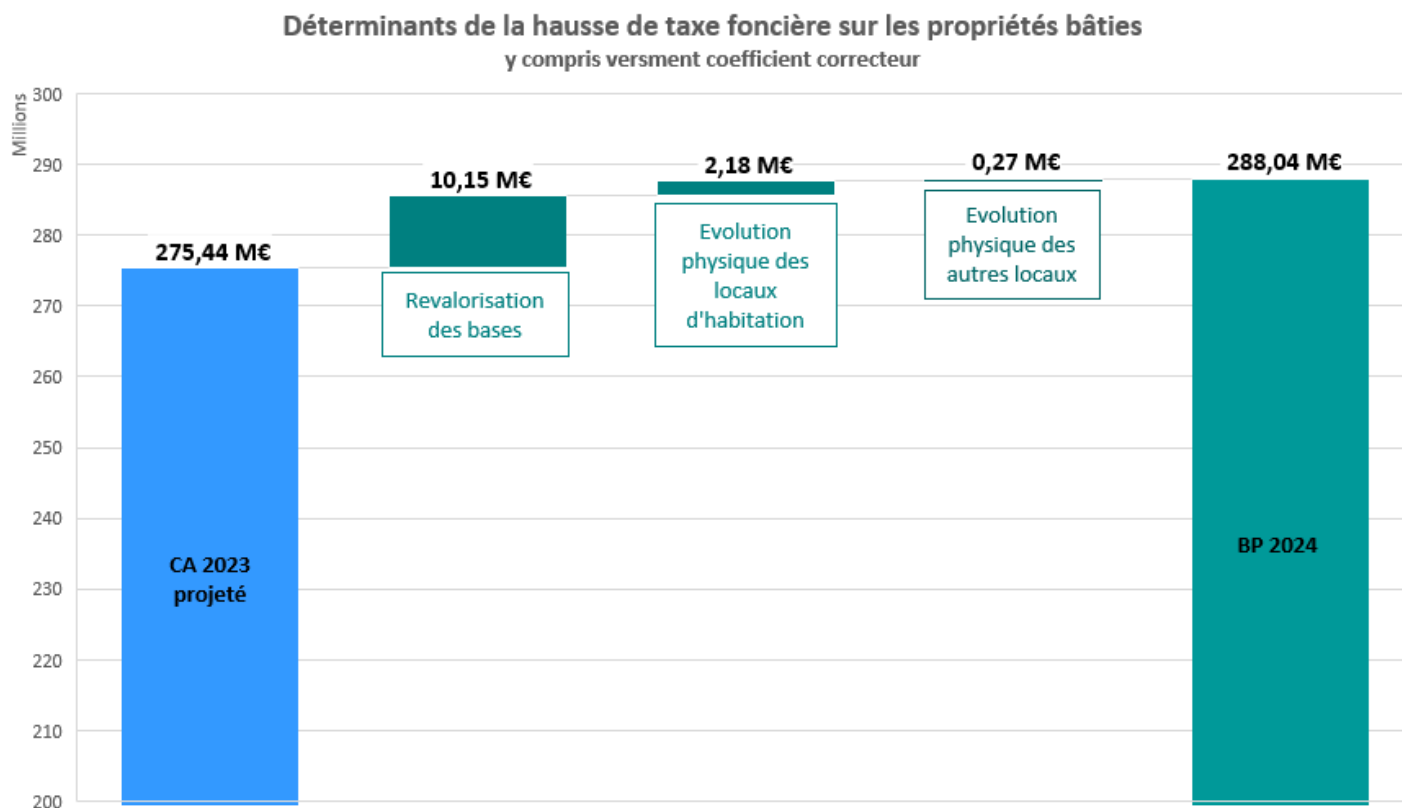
Déterminants de la hausse de taxe foncière sur les propriétés bâties
y compris versment coefficient correcteur

Millions

300
290
280
270
260
250
240
230
220
210
200

275,44 M€
CA 2023 projeté

10,15 M€
Revalorisation des bases

2,18 M€
Evolution physique des locaux d'habitation

0,27 M€
Evolution physique des autres locaux

288,04 M€
BP 2024